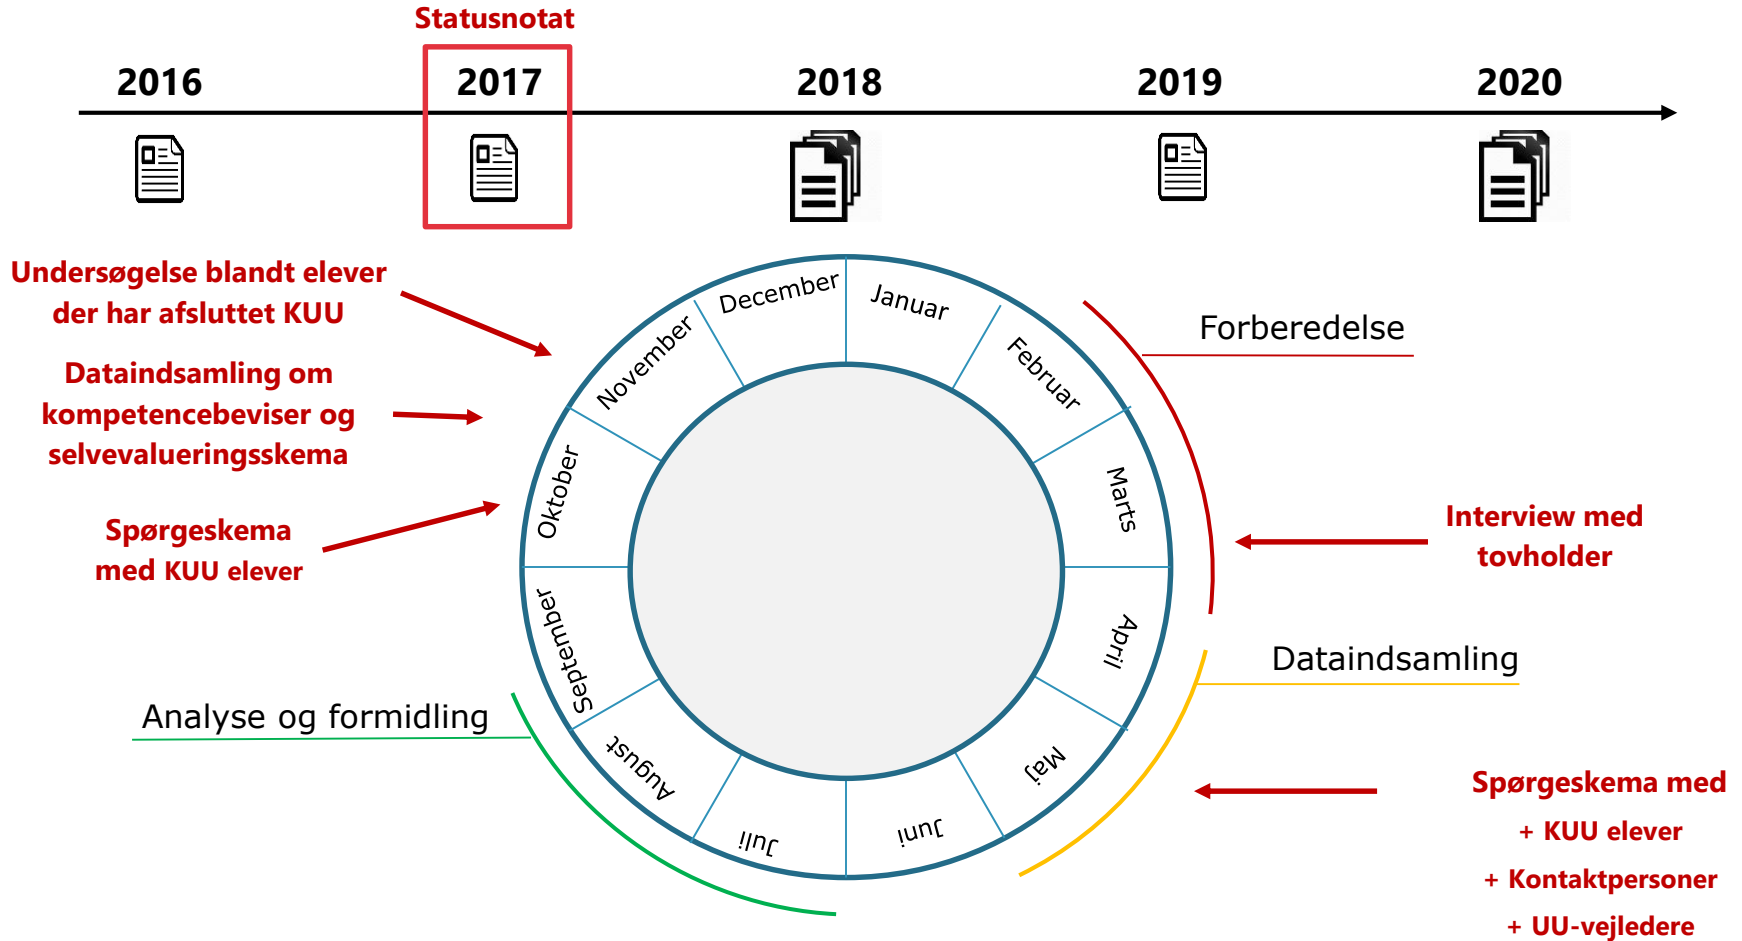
Statusnotat

2016 2017 2018 2019 2020

Undersøgelse blandt elever der har afsluttet KUU

Dataindsamling om kompetencebeviser og selvevalueringsskema

Spørgeskema med KUU elever

December
Januar
Februar
Marts
April
Maj
Juni
Juli
August
September
Oktober
November

Forberedelse

Interview med tovholder

Dataindsamling

Analyse og formidling

Spørgeskema med
+ KUU elever
+ Kontaktpersoner
+ UU-vejledere